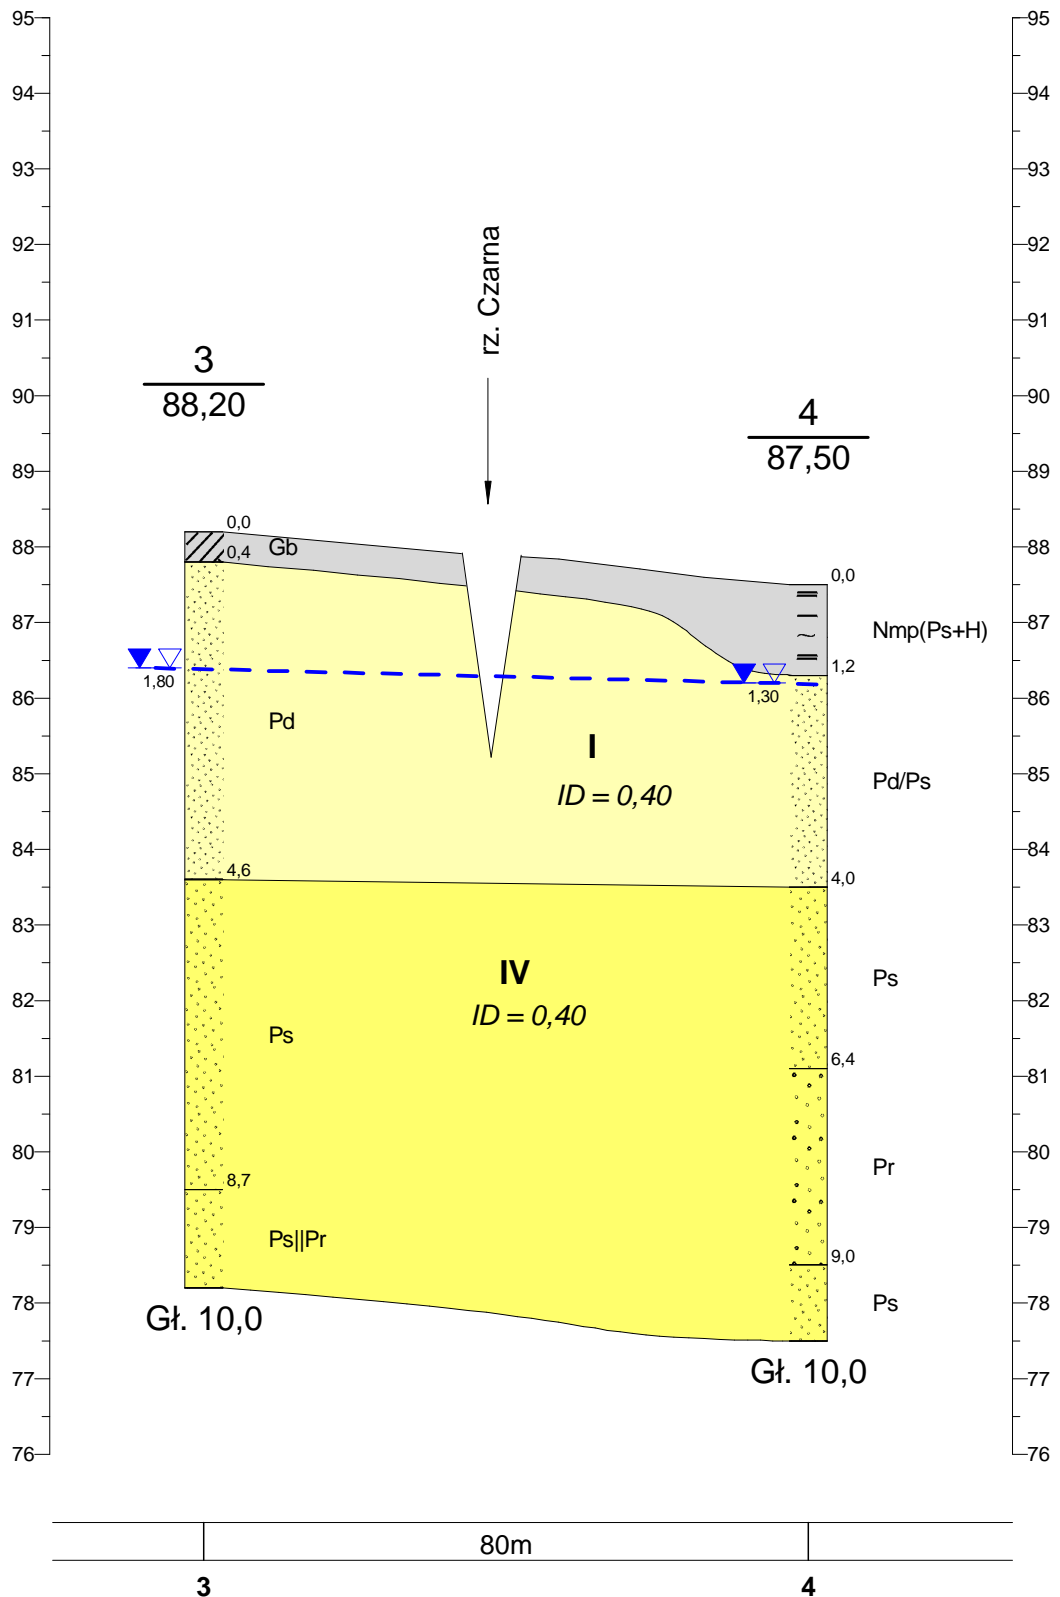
95
94
93
92
91
90
89
88
87
86
85
84
83
82
81
80
79
78
77
76

rz. Czarna

3
88,20

4
87,50

0,0
0,4
Gb
1,80
Pd
4,6
Ps
8,7
Ps||Pr
Gł. 10,0

I
ID = 0,40

IV
ID = 0,40

0,0
Nmp(Ps+H)
1,2
1,30
Pd/Ps
4,0
Ps
6,4
Pr
9,0
Ps
Gł. 10,0

95
94
93
92
91
90
89
88
87
86
85
84
83
82
81
80
79
78
77
76

80m
3
4